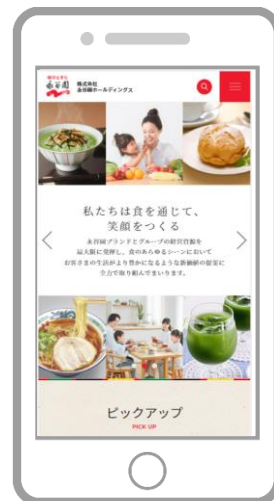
味ひとすじ
永谷園

株式会社
永谷園ホールディングス

私たちは食を通じて、
笑顔をつくる

永谷園ブランドとグループの経営資源を
最大限に発揮し、食のあらゆるシーンにおいて
お客さまの生活がより豊かになるような新価値の創造に
全力で取り組んでまいります。

ピックアップ
PICK UP